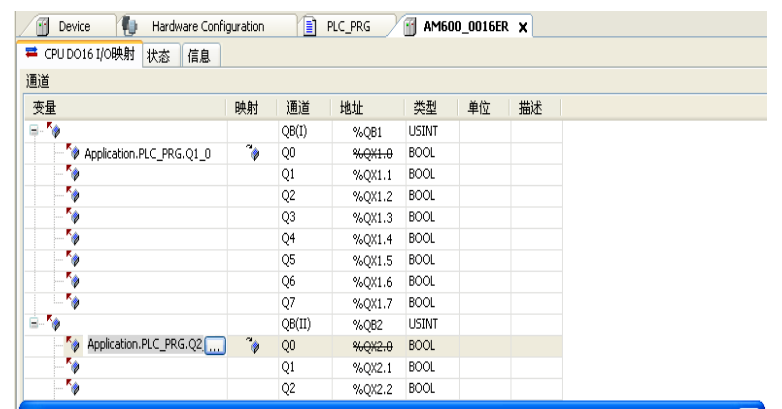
Device | Hardware Configuration | PLC_PRG | AM600_0016ER X

CPU DO16 I/O映射 | 状态 | 信息

通道

| 变量 | 映射 | 通道 | 地址 | 类型 | 单位 | 描述 |
|---|---|---|---|---|---|---|
| | | QB(I) | %QB1 | USINT | | |
| Application.PLC_PRG.Q1_0 | | Q0 | %QX1.0 | BOOL | | |
| | | Q1 | %QX1.1 | BOOL | | |
| | | Q2 | %QX1.2 | BOOL | | |
| | | Q3 | %QX1.3 | BOOL | | |
| | | Q4 | %QX1.4 | BOOL | | |
| | | Q5 | %QX1.5 | BOOL | | |
| | | Q6 | %QX1.6 | BOOL | | |
| | | Q7 | %QX1.7 | BOOL | | |
| | | QB(II) | %QB2 | USINT | | |
| Application.PLC_PRG.Q2 ... | | Q0 | %QX2.0 | BOOL | | |
| | | Q1 | %QX2.1 | BOOL | | |
| | | Q2 | %QX2.2 | BOOL | | |